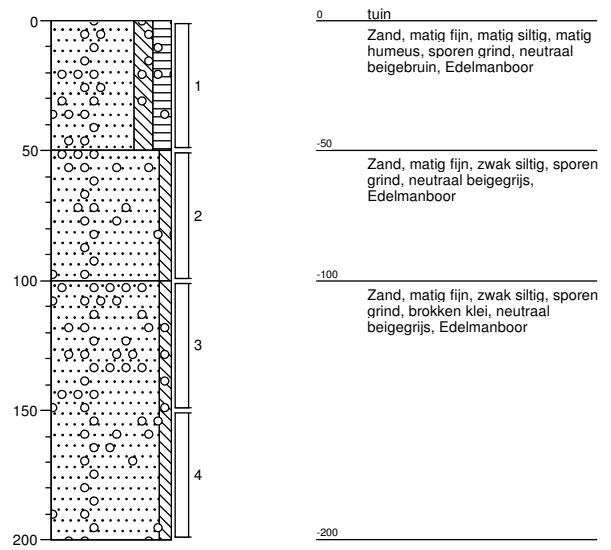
0
50
100
150
200

1
2
3
4

0 tuin
Zand, matig fijn, matig siltig, matig humeus, sporen grind, neutraal beigebruin, Edelmanboor

-50
Zand, matig fijn, zwak siltig, sporen grind, neutraal beigegrijs, Edelmanboor

-100
Zand, matig fijn, zwak siltig, sporen grind, brokken klei, neutraal beigegrijs, Edelmanboor

-200